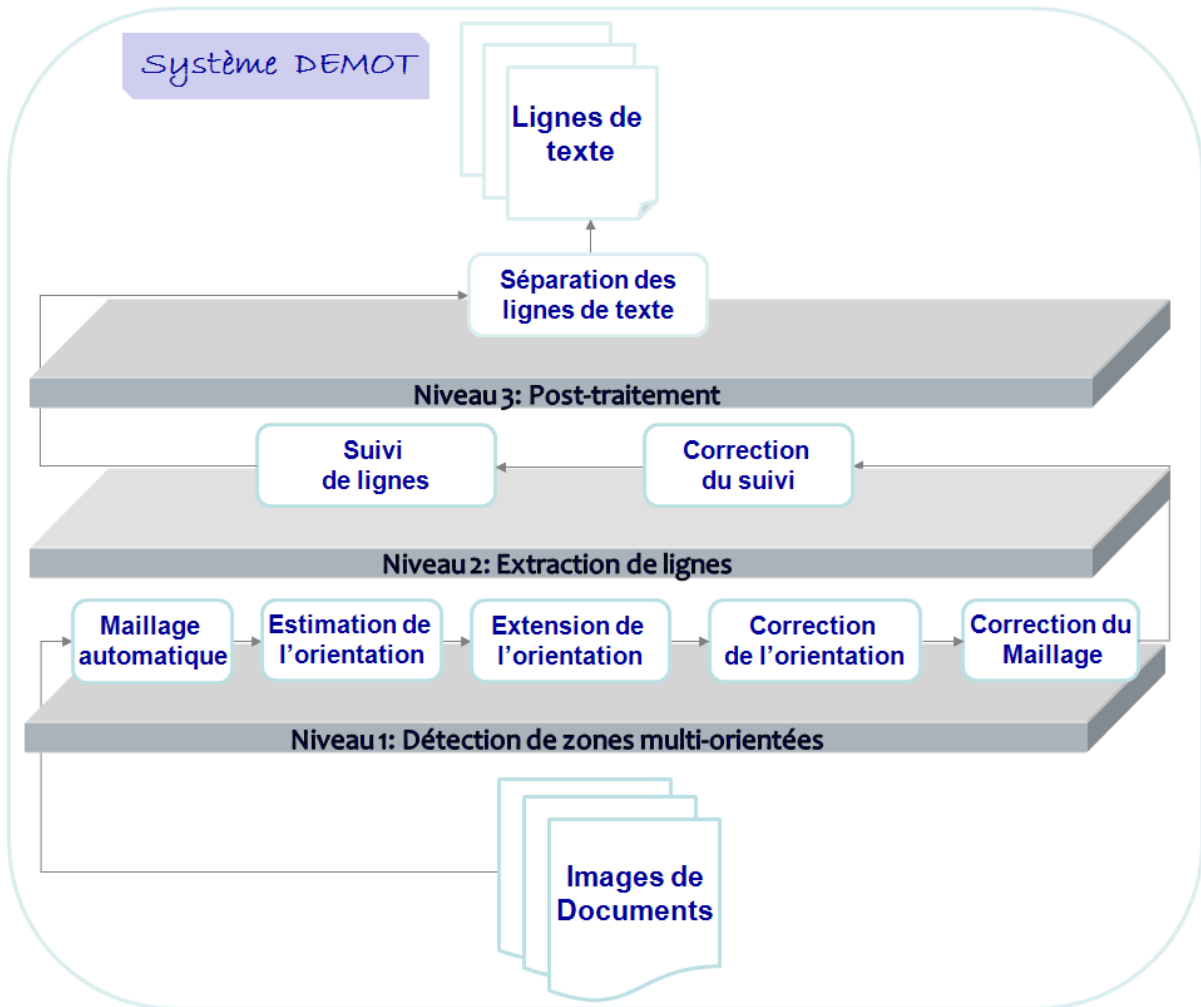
Système DEMOT

Lignes de texte

Séparation des lignes de texte

Niveau 3: Post-traitement

Suivi de lignes

Correction du suivi

Niveau 2: Extraction de lignes

Maillage automatique

Estimation de l'orientation

Extension de l'orientation

Correction de l'orientation

Correction du Maillage

Niveau 1: Détection de zones multi-orientées

Images de Documents